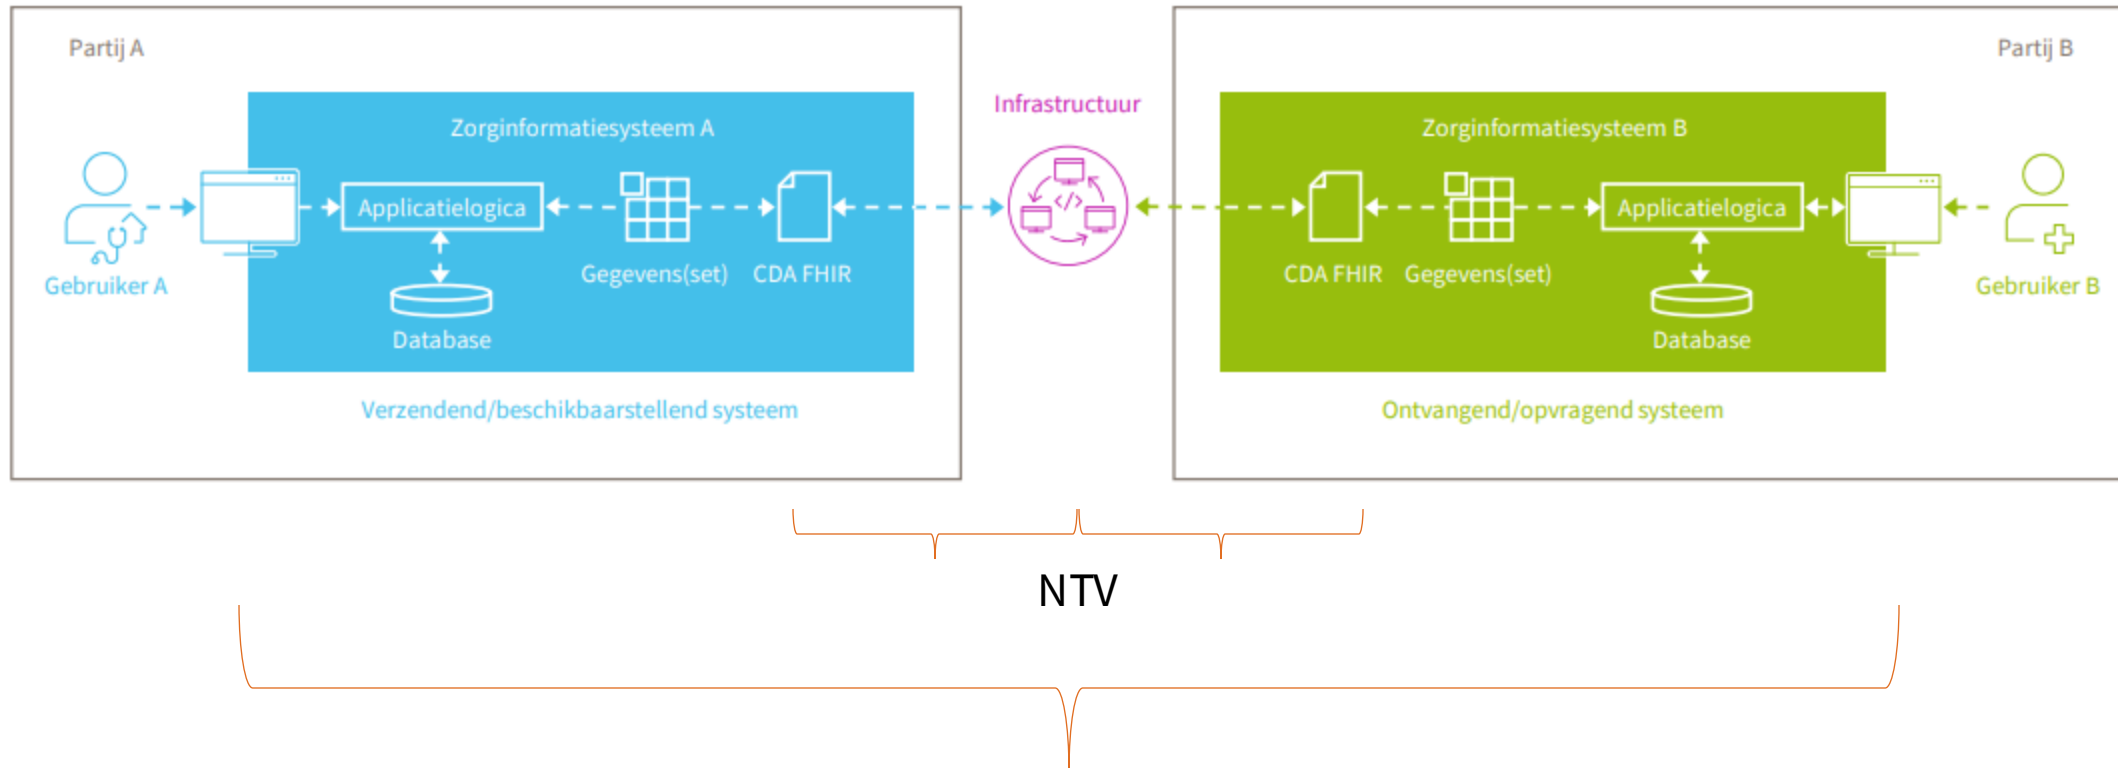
Partij A

Zorginformatiesysteem A

Applicatielogica

Gebruiker A

Database

Gegevens(set)

CDA FHIR

Verzendend/beschikbaarstellend systeem

Infrastructuur

Partij B

Zorginformatiesysteem B

CDA FHIR

Gegevens(set)

Applicatielogica

Database

Gebruiker B

Ontvangend/opvragend systeem

NTV